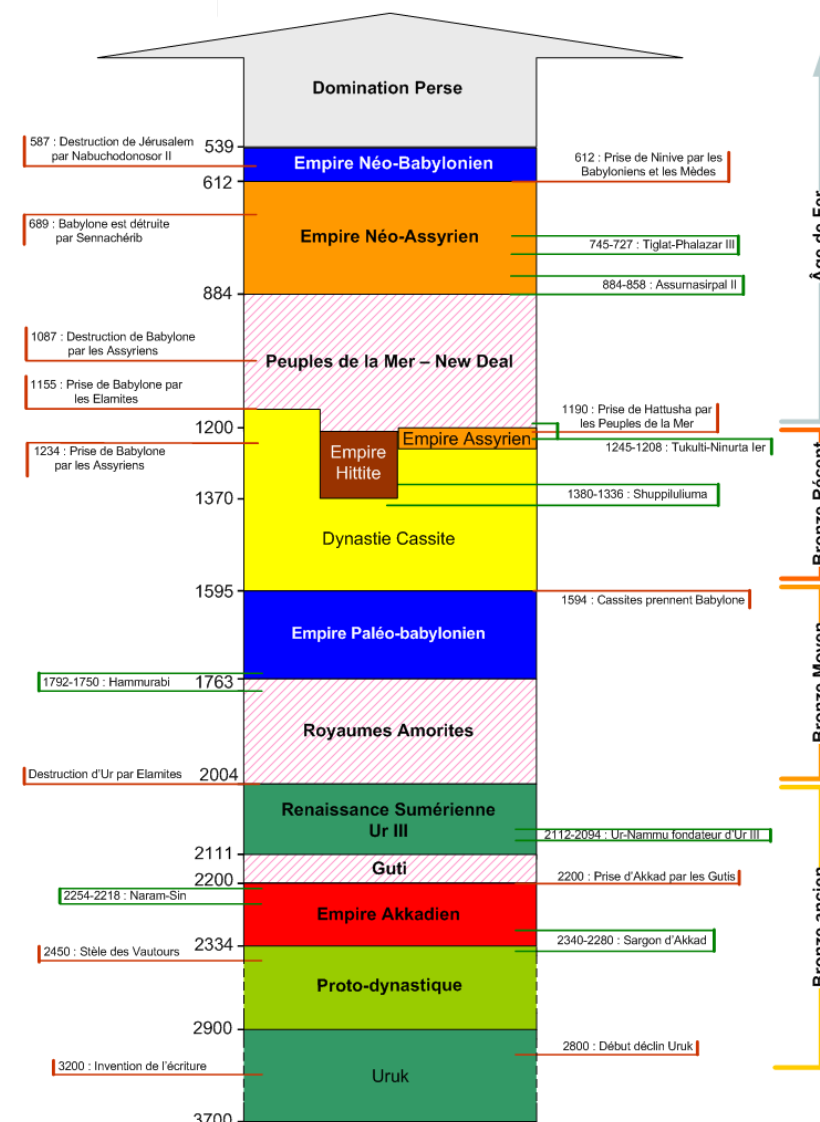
Domination Perse

587 : Destruction de Jérusalem par Nabuchodonosor II

539

Empire Néo-Babylonien

612 : Prise de Ninive par les Babyloniens et les Mèdes

612

689 : Babylone est détruite par Sennachérib

Empire Néo-Assyrien

745-727 : Tiglat-Phalazar III

884-858 : Assurnasirpal II

884

1087 : Destruction de Babylone par les Assyriens

Peuples de la Mer – New Deal

1155 : Prise de Babylone par les Elamites

1190 : Prise de Hattusha par les Peuples de la Mer

1200

Empire Assyrien

1234 : Prise de Babylone par les Assyriens

Empire Hittite

1245-1208 : Tukulti-Ninurta Ier

1370

1380-1336 : Shuppiluliuma

Dynastie Cassite

1595

1594 : Cassites prennent Babylone

Empire Paléo-babylonien

1792-1750 : Hammurabi

1763

Royaumes Amorites

Destruction d'Ur par Elamites

2004

Renaissance Sumérienne Ur III

2112-2094 : Ur-Nammu fondateur d'Ur III

2111

Guti

2200

2200 : Prise d'Akkad par les Gutis

2254-2218 : Naram-Sin

Empire Akkadien

2334

2340-2280 : Sargon d'Akkad

2450 : Stèle des Vautours

Proto-dynastique

2900

2800 : Début déclin Uruk

3200 : Invention de l'écriture

Uruk

3700

Âge de Fer

Bronze Récent

Bronze Moyen

Bronze ancien